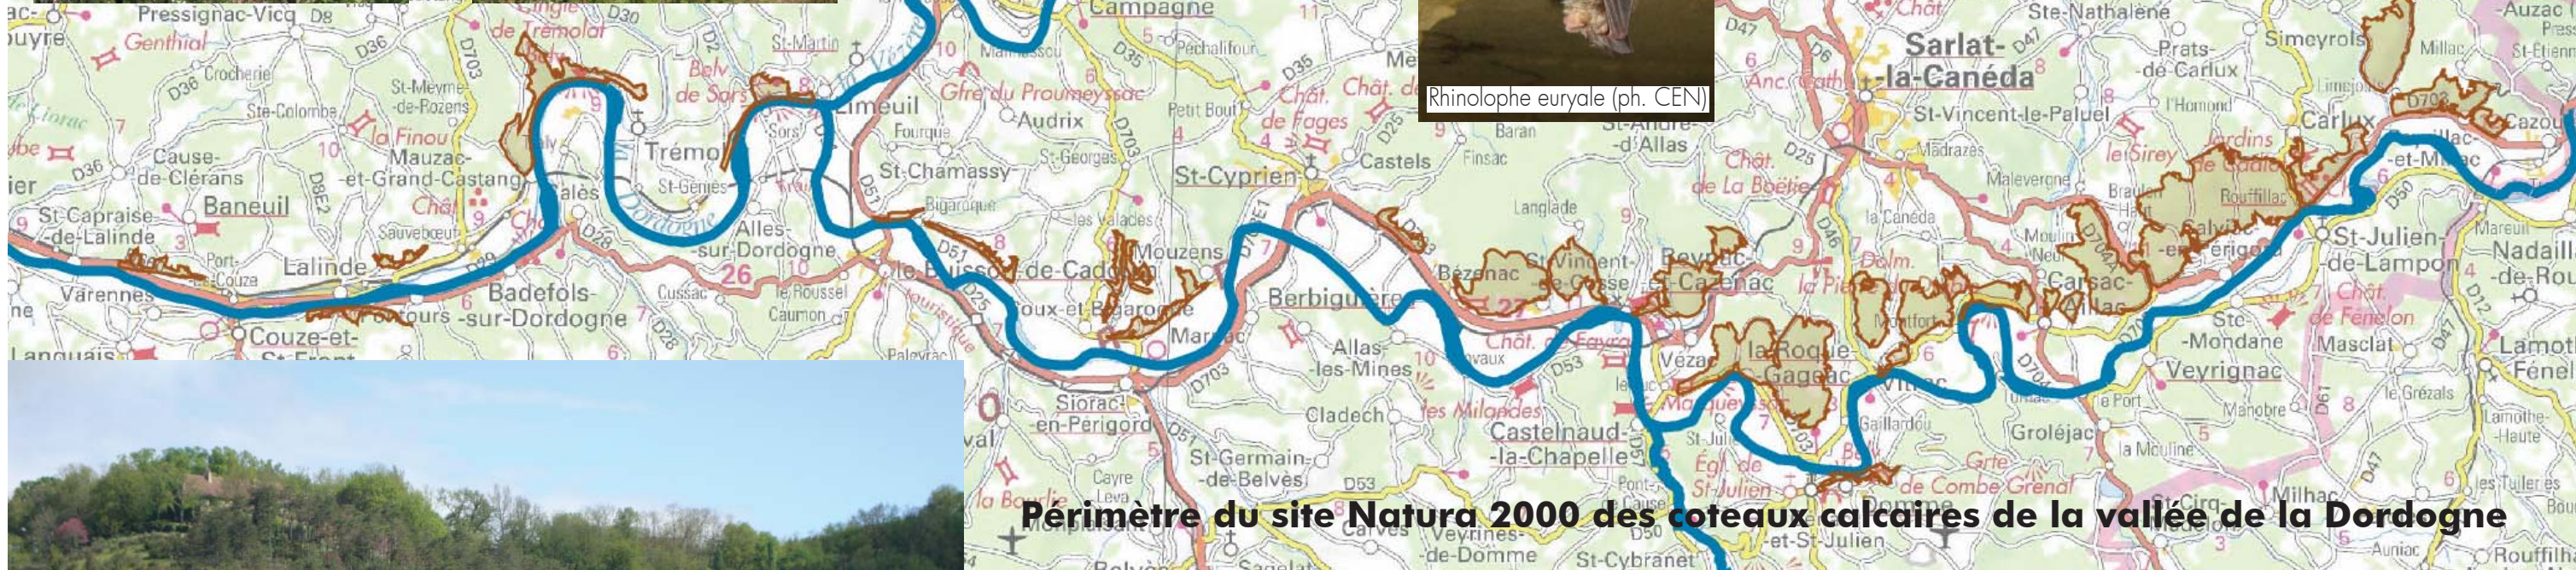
Rhinolophe euryale (ph. CEN)

Périmètre du site Natura 2000 des coteaux calcaires de la vallée de la Dordogne

Pressignac-Vicq D8 Genthial Crocherie Ste-Colombe St-Meyme-de-Rozens la Finou Mauzac-et-Grand-Castang Cause-de-Clérans Baneuil St-Capraise-de-Lalinde Lalinde Port-de-Couze Varennes Couze-et-St-Front Languais Badefols-sur-Dordogne Cingle de Trémolat Trémolat Calès Alles-sur-Dordogne Limeuil Sors St-Martin Campagne Audrix Fourque St-Chamassy St-Georges Bigaroque le Buisson-de-Cadouin Mouzens Coux-et-Bigaroque Marnac Cussac le Roussel Caumon Siorac-en-Périgord St-Cyprien Castels Berbiguières Allas-les-Mines Cladech les Milandes Castelnaud-la-Chapelle St-Germain-de-Belvès Cayre Veyrines-de-Domme St-Cybranet Bézenac St-Vincent-de-Cosse Beynac-et-Cazenac Vézac la Roque-Gageac Domme Vitrac Montfort Carsac-Aillac Sarlat-la-Canéda Ste-Nathalène Prats-de-Carlux Simeyrols Carlux Millac St-Vincent-le-Paluel Madrazès Maleverque Rouffillac Calviac-en-Périgord St-Julien-de-Lampon Nadaillac-de-Rouge Ste-Mondane Veyrignac Masclat Grolejac Lamothe-Fénelon Château de Fénelon Château de Fayrac Jardins de Cadiot Château de la Boétie Langlade la Canéda Baran Finsac St-André-d'Allas Château de Fages Château de Marqueyssac Égl. de St-Julien Grotte de Combe Grenal Milhac Rouffilhac Auriac Carves Sagelat Belvès